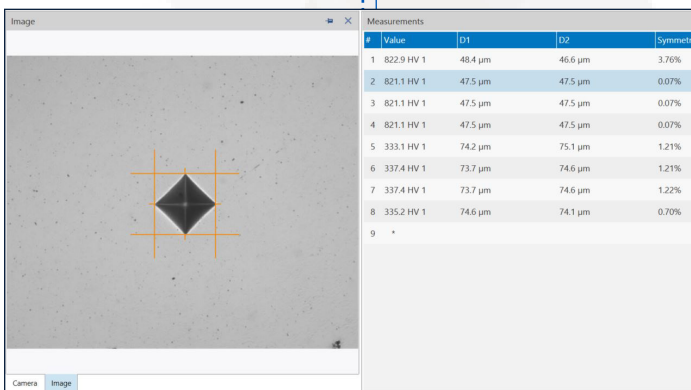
Image

Measurements

| # | Value | D1 | D2 | Symmetr |
|---|---|---|---|---|
| 1 | 822.9 HV 1 | 48.4 µm | 46.6 µm | 3.76% |
| 2 | 821.1 HV 1 | 47.5 µm | 47.5 µm | 0.07% |
| 3 | 821.1 HV 1 | 47.5 µm | 47.5 µm | 0.07% |
| 4 | 821.1 HV 1 | 47.5 µm | 47.5 µm | 0.07% |
| 5 | 333.1 HV 1 | 74.2 µm | 75.1 µm | 1.21% |
| 6 | 337.4 HV 1 | 73.7 µm | 74.6 µm | 1.21% |
| 7 | 337.4 HV 1 | 73.7 µm | 74.6 µm | 1.22% |
| 8 | 335.2 HV 1 | 74.6 µm | 74.1 µm | 0.70% |
| 9 | * | | | |

Camera Image